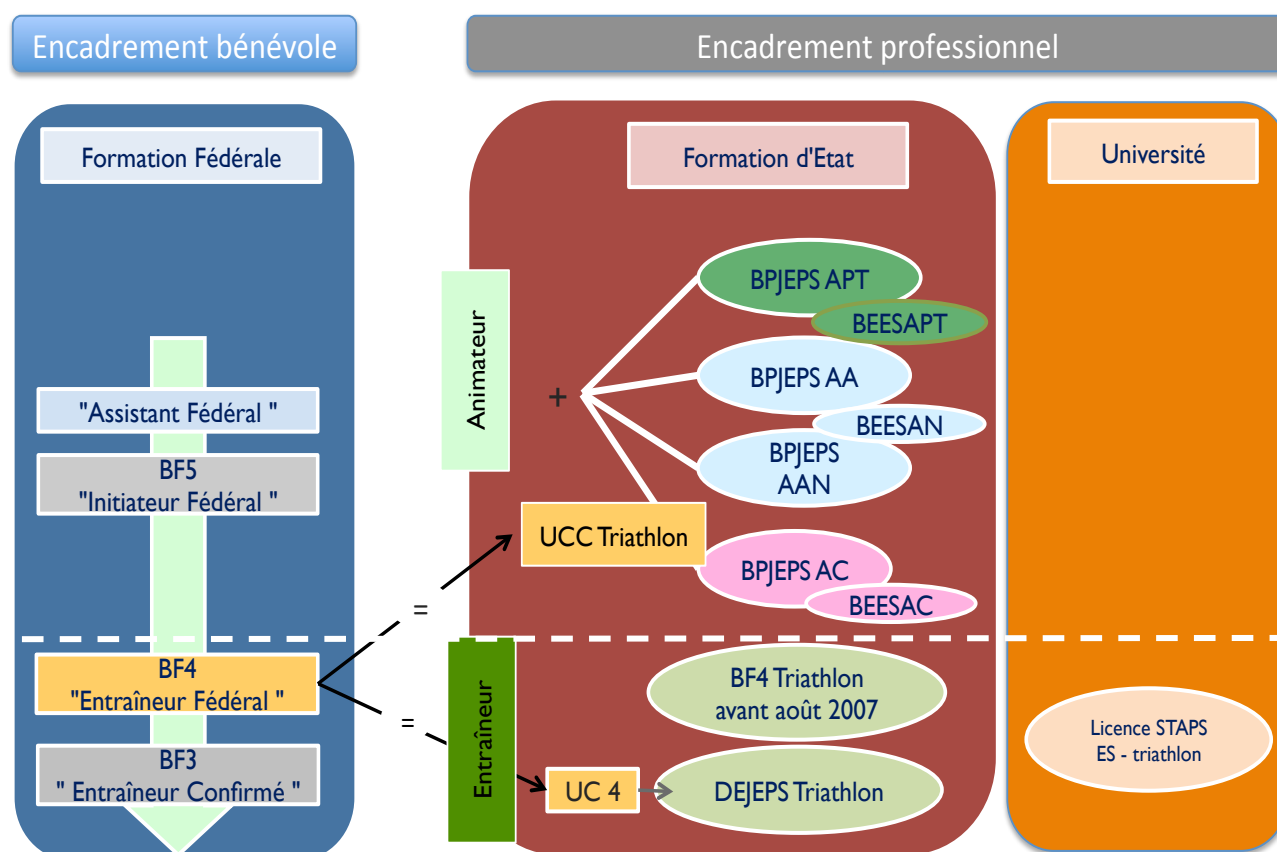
Encadrement bénévole

Encadrement professionnel

Formation Fédérale

"Assistant Fédéral "

BF5
"Initiateur Fédéral "

BF4
"Entraîneur Fédéral "

BF3
" Entraîneur Confirmé "

Formation d'Etat

Animateur

+

BPJEPS APT

BEESAPT

BPJEPS AA

BEESAN

BPJEPS
AAN

UCC Triathlon

BPJEPS AC

BEESAC

=

=

Entraîneur

BF4 Triathlon
avant août 2007

UC 4

DEJEPS Triathlon

Université

Licence STAPS
ES - triathlon